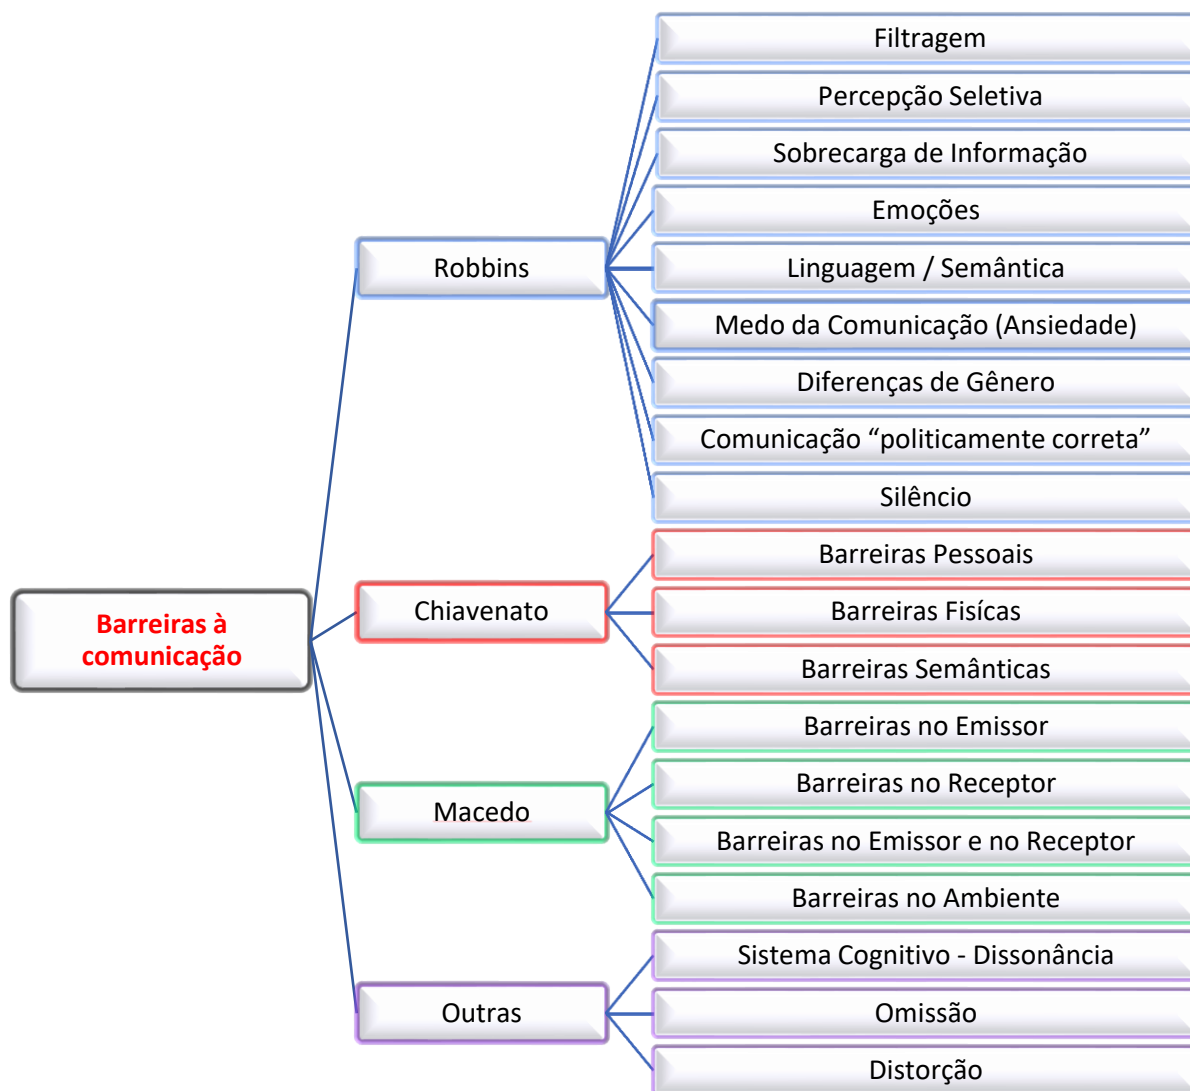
Barreiras à comunicação

Robbins

Filtragem

Percepção Seletiva

Sobrecarga de Informação

Emoções

Linguagem / Semântica

Medo da Comunicação (Ansiedade)

Diferenças de Gênero

Comunicação “politicamente correta”

Silêncio

Chiavenato

Barreiras Pessoais

Barreiras Fisícas

Barreiras Semânticas

Macedo

Barreiras no Emissor

Barreiras no Receptor

Barreiras no Emissor e no Receptor

Barreiras no Ambiente

Outras

Sistema Cognitivo - Dissonância

Omissão

Distorção